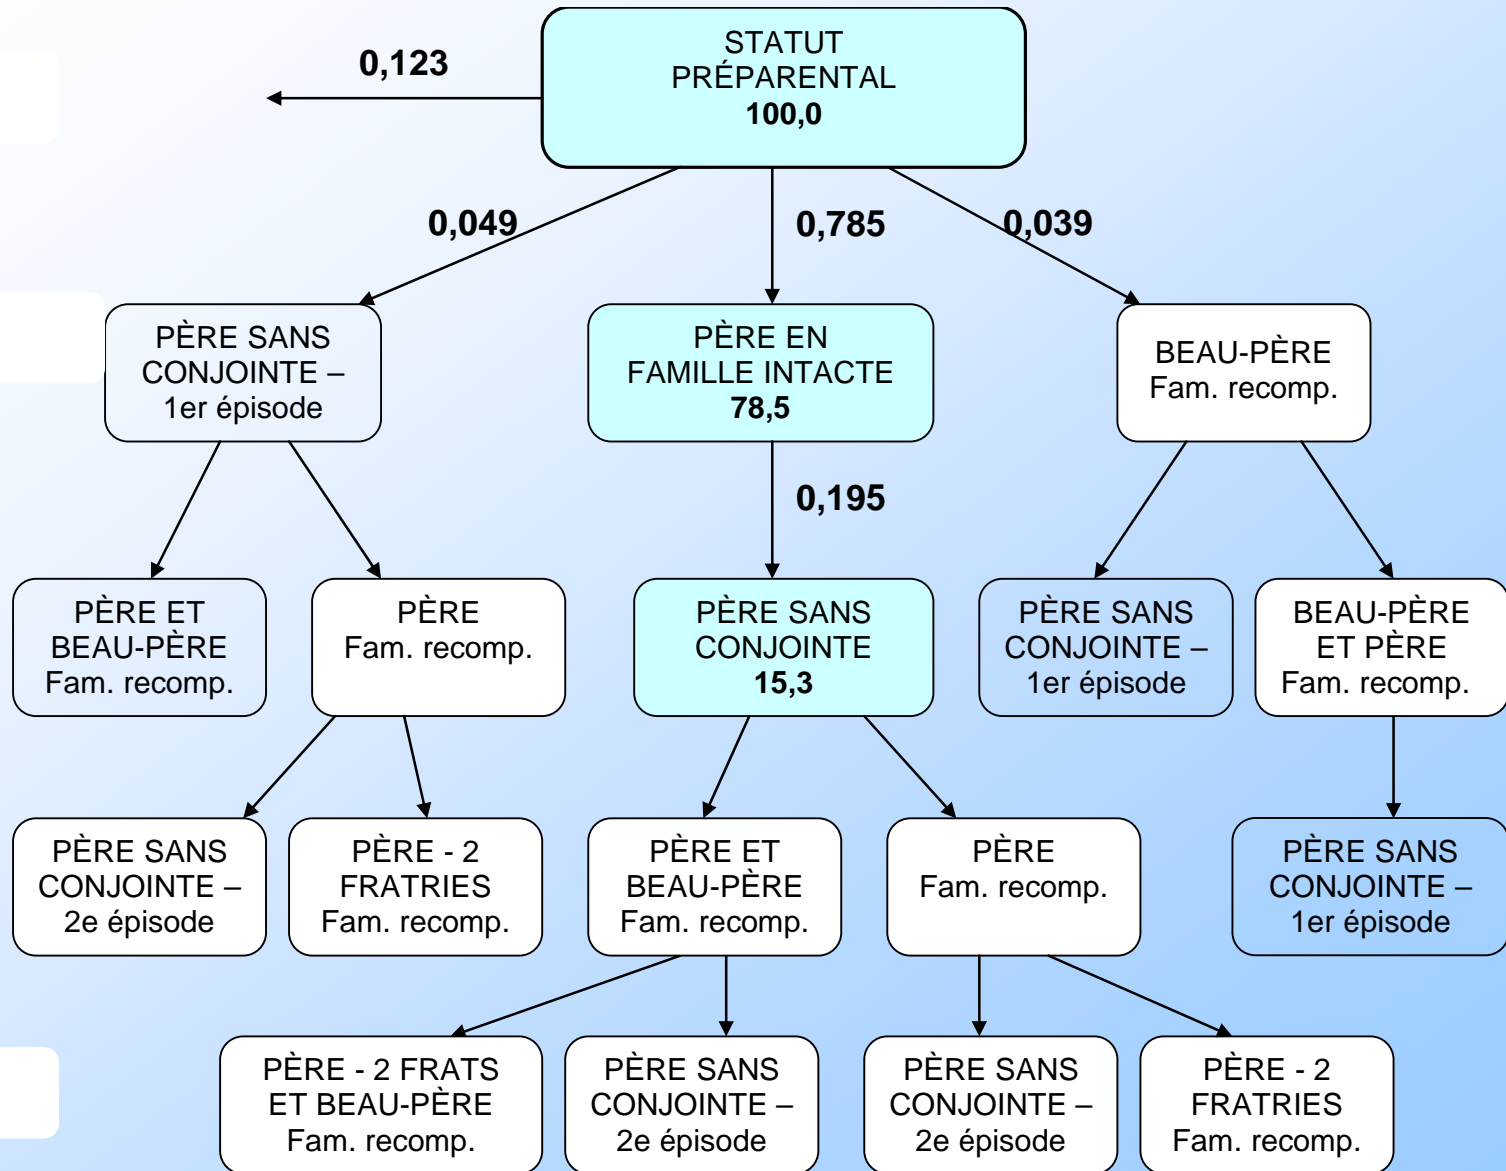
STATUT PRÉPARENTAL
100,0

0,123

0,049

0,785

0,039

PÈRE SANS CONJOINTE – 1er épisode

PÈRE EN FAMILLE INTACTE
78,5

BEAU-PÈRE Fam. recomp.

0,195

PÈRE ET BEAU-PÈRE Fam. recomp.

PÈRE Fam. recomp.

PÈRE SANS CONJOINTE
15,3

PÈRE SANS CONJOINTE – 1er épisode

BEAU-PÈRE ET PÈRE Fam. recomp.

PÈRE SANS CONJOINTE – 2e épisode

PÈRE - 2 FRATRIES Fam. recomp.

PÈRE ET BEAU-PÈRE Fam. recomp.

PÈRE Fam. recomp.

PÈRE SANS CONJOINTE – 1er épisode

PÈRE - 2 FRATS ET BEAU-PÈRE Fam. recomp.

PÈRE SANS CONJOINTE – 2e épisode

PÈRE SANS CONJOINTE – 2e épisode

PÈRE - 2 FRATRIES Fam. recomp.